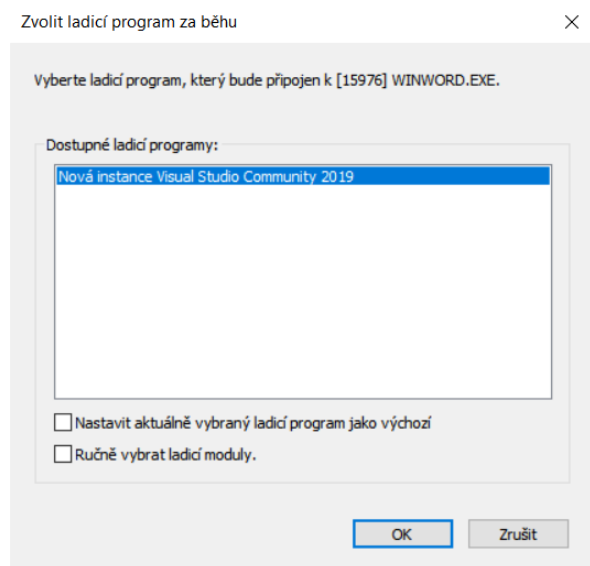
Zvolit ladicí program za běhu

×

Vyberte ladicí program, který bude připojen k [15976] WINWORD.EXE.

Dostupné ladicí programy:

Nová instance Visual Studio Community 2019

Nastavit aktuálně vybraný ladicí program jako výchozí

Ručně vybrat ladicí moduly.

OK

Zrušit